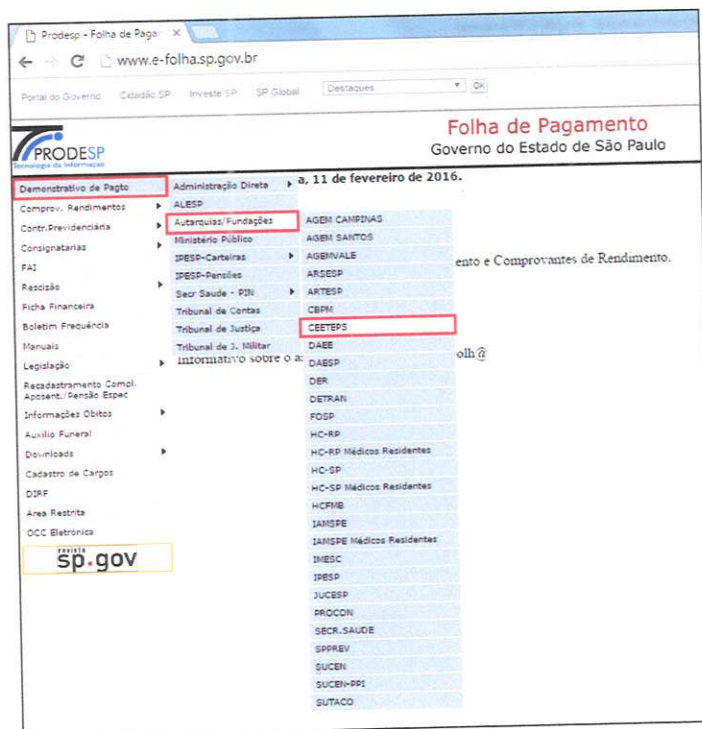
Prodesp - Folha de Pagar ×

www.e-folha.sp.gov.br

Portal do Governo Cidadão SP Investe SP SP Global Destaques OK

PRODESP
Tecnologia da Informação

Folha de Pagamento
Governo do Estado de São Paulo

a, 11 de fevereiro de 2016.

ento e Comprovantes de Rendimento.

Informativo sobre o a olh@

Demonstrativo de Pagto
Comprov. Rendimentos
Contr.Previdenciária
Consignatárias
FAI
Rescisão
Ficha Financeira
Boletim Frequência
Manuais
Legislação
Recadastramento Compl. Aposent./Pensão Espec
Informações Óbitos
Auxílio Funeral
Downloads
Cadastro de Cargos
DIRF
Área Restrita
OCC Eletrônica
sp.gov

Administração Direta
ALESP
Autarquias/Fundações
Ministério Público
IPESP-Carteiras
IPESP-Pensões
Secr Saude - PIN
Tribunal de Contas
Tribunal de Justiça
Tribunal de J. Militar

AGEM CAMPINAS
AGEM SANTOS
AGEMVALE
ARSESP
ARTESP
CBPM
CEETEPS
DAEE
DAESP
DER
DETRAN
FOSP
HC-RP
HC-RP Médicos Residentes
HC-SP
HC-SP Médicos Residentes
HCFMB
IAMSPE
IAMSPE Médicos Residentes
IMESC
IPESP
JUCESP
PROCON
SECR.SAUDE
SPPREV
SUCEN
SUCEN-PPI
SUTACO